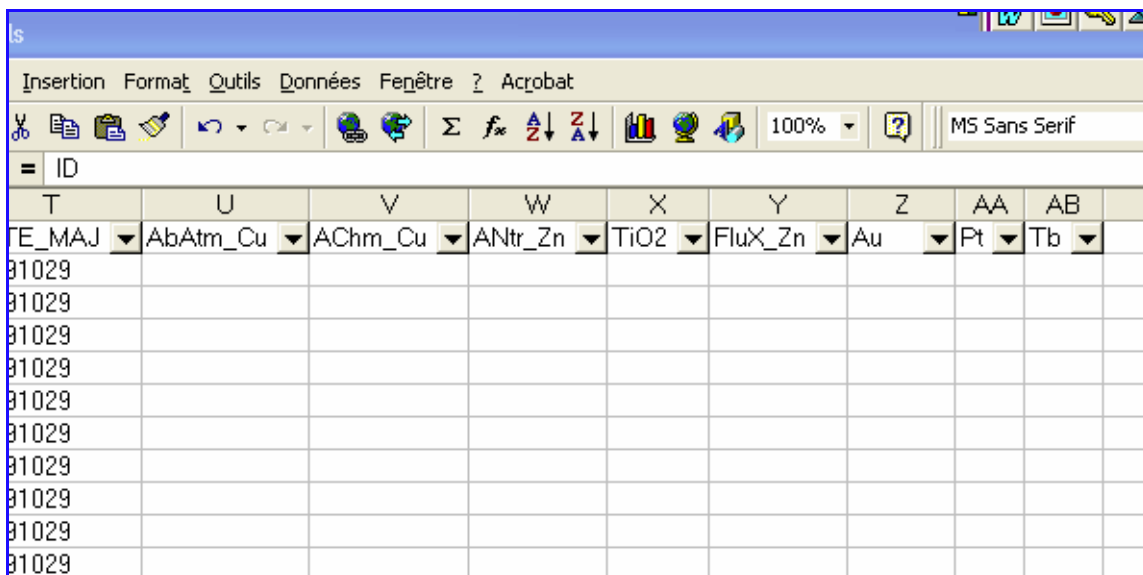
ls

Insertion Format Outils Données Fenêtre ? Acrobat

100% MS Sans Serif

= ID

| T | U | V | W | X | Y | Z | AA | AB |
|---|---|---|---|---|---|---|---|---|
| TE_MAJ | AbAtm_Cu | AChm_Cu | ANtr_Zn | TiO2 | FluX_Zn | Au | Pt | Tb |
| 81029 | | | | | | | | |
| 81029 | | | | | | | | |
| 81029 | | | | | | | | |
| 81029 | | | | | | | | |
| 81029 | | | | | | | | |
| 81029 | | | | | | | | |
| 81029 | | | | | | | | |
| 81029 | | | | | | | | |
| 81029 | | | | | | | | |
| 81029 | | | | | | | | |